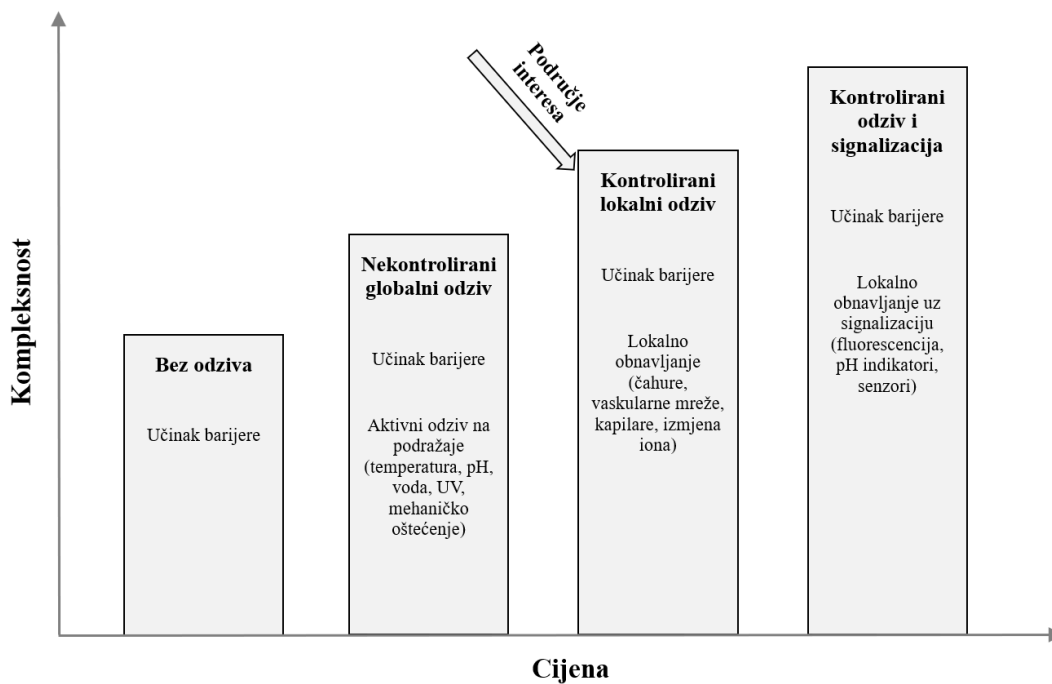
Kompleksnost

Područje interesa

Bez odziva

Učinak barijere

Nekontrolirani globalni odziv

Učinak barijere

Aktivni odziv na podražaje (temperatura, pH, voda, UV, mehaničko oštećenje)

Kontrolirani lokalni odziv

Učinak barijere

Lokalno obnavljanje (čahure, vaskularne mreže, kapilare, izmjena iona)

Kontrolirani odziv i signalizacija

Učinak barijere

Lokalno obnavljanje uz signalizaciju (fluorescencija, pH indikatori, senzori)

Cijena